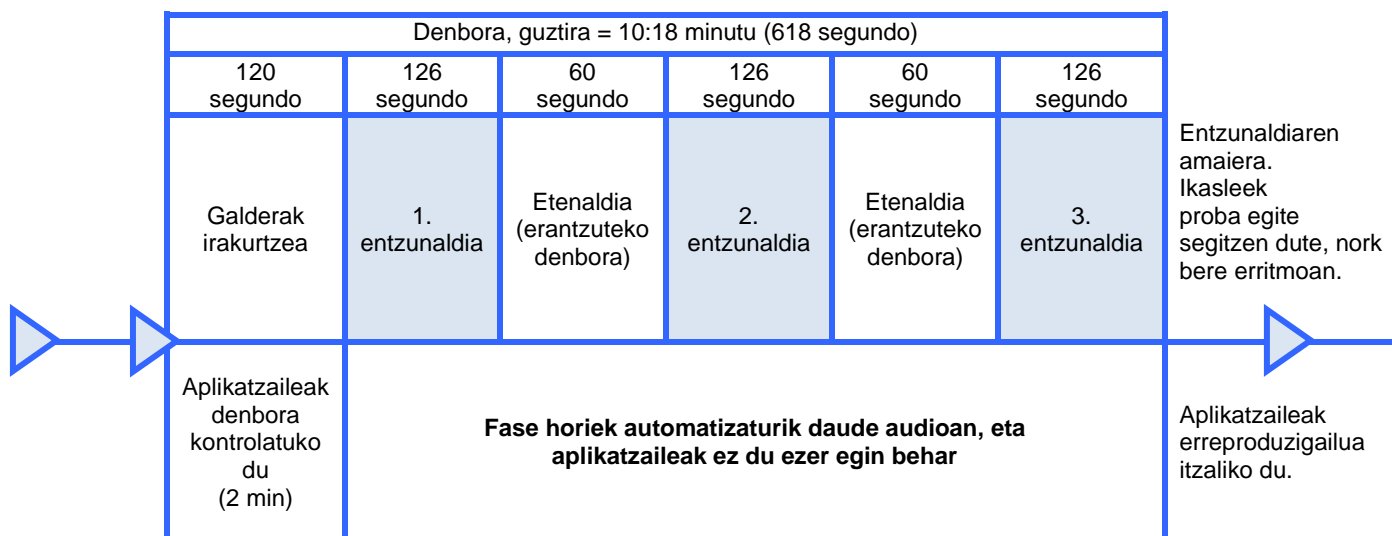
Denbora, guztira = 10:18 minutu (618 segundo)

| 120 segundo | 126 segundo | 60 segundo | 126 segundo | 60 segundo | 126 segundo |
|---|---|---|---|---|---|
| Galderak irakurtzea | 1. entzunaldia | Etenaldia (erantzuteko denbora) | 2. entzunaldia | Etenaldia (erantzuteko denbora) | 3. entzunaldia |

Entzunaldiaren amaiera. Ikasleek proba egite segitzen dute, nork bere erritmoan.

Aplikatzaileak denbora kontrolatuko du (2 min)

**Fase horiek automatizaturik daude audioan, eta aplikatzaileak ez du ezer egin behar**

Aplikatzaileak erreproduzigailua itzaliko du.